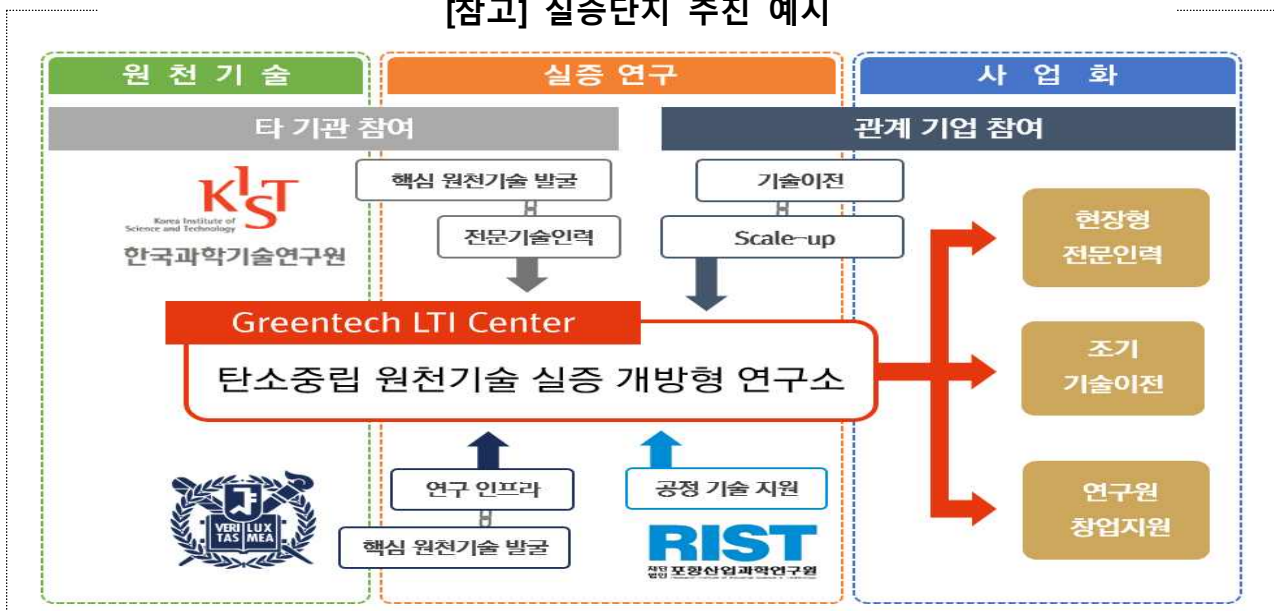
[참고] 실증단지 추진 예시

원천기술

실증 연구

사업화

타 기관 참여

관계 기업 참여

KIST
Korea Institute of Science and Technology
한국과학기술연구원

핵심 원천기술 발굴

전문기술인력

기술이전

Scale-up

현장형 전문인력

Greentech LTI Center

탄소중립 원천기술 실증 개방형 연구소

조기 기술이전

VERI LUX TAS MEA

연구 인프라

핵심 원천기술 발굴

공정 기술 지원

RIST
재단법인 포항산업과학연구원

연구원 창업지원